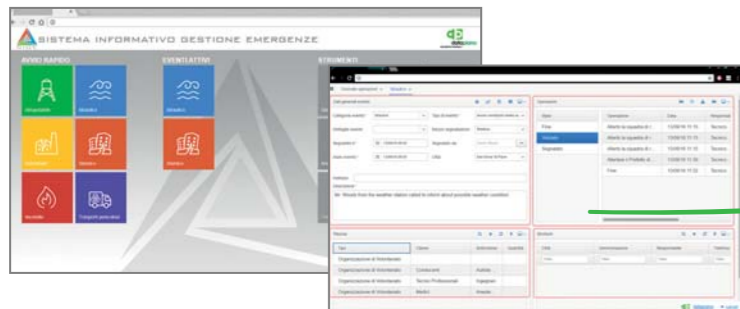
SISTEMA INFORMATIVO GESTIONE EMERGENZE

AVVIO RAPIDO

EVENTI ATTIVI

STRUMENTI

Operazioni

Risorse

Strutture

Tipo

Organizzazione di Volontariato

Organizzazione di Volontariato

Organizzazione di Volontariato

Organizzazione di Volontariato

Conducente

Tecnico Professionale

Medico

Fine

Avviato

Segnalato

Allerta la squadra di i

Allerta la squadra di i

Allerta la squadra di i

Allertare il Prefetto di

Fine

Tecnico

Tecnico

Tecnico

Tecnico

Tecnico

Msg: Allertare la squadra di intervento, eventuali segnalazioni con il ...

Sir: Meteo from the weather station called to inform about possible weather condition